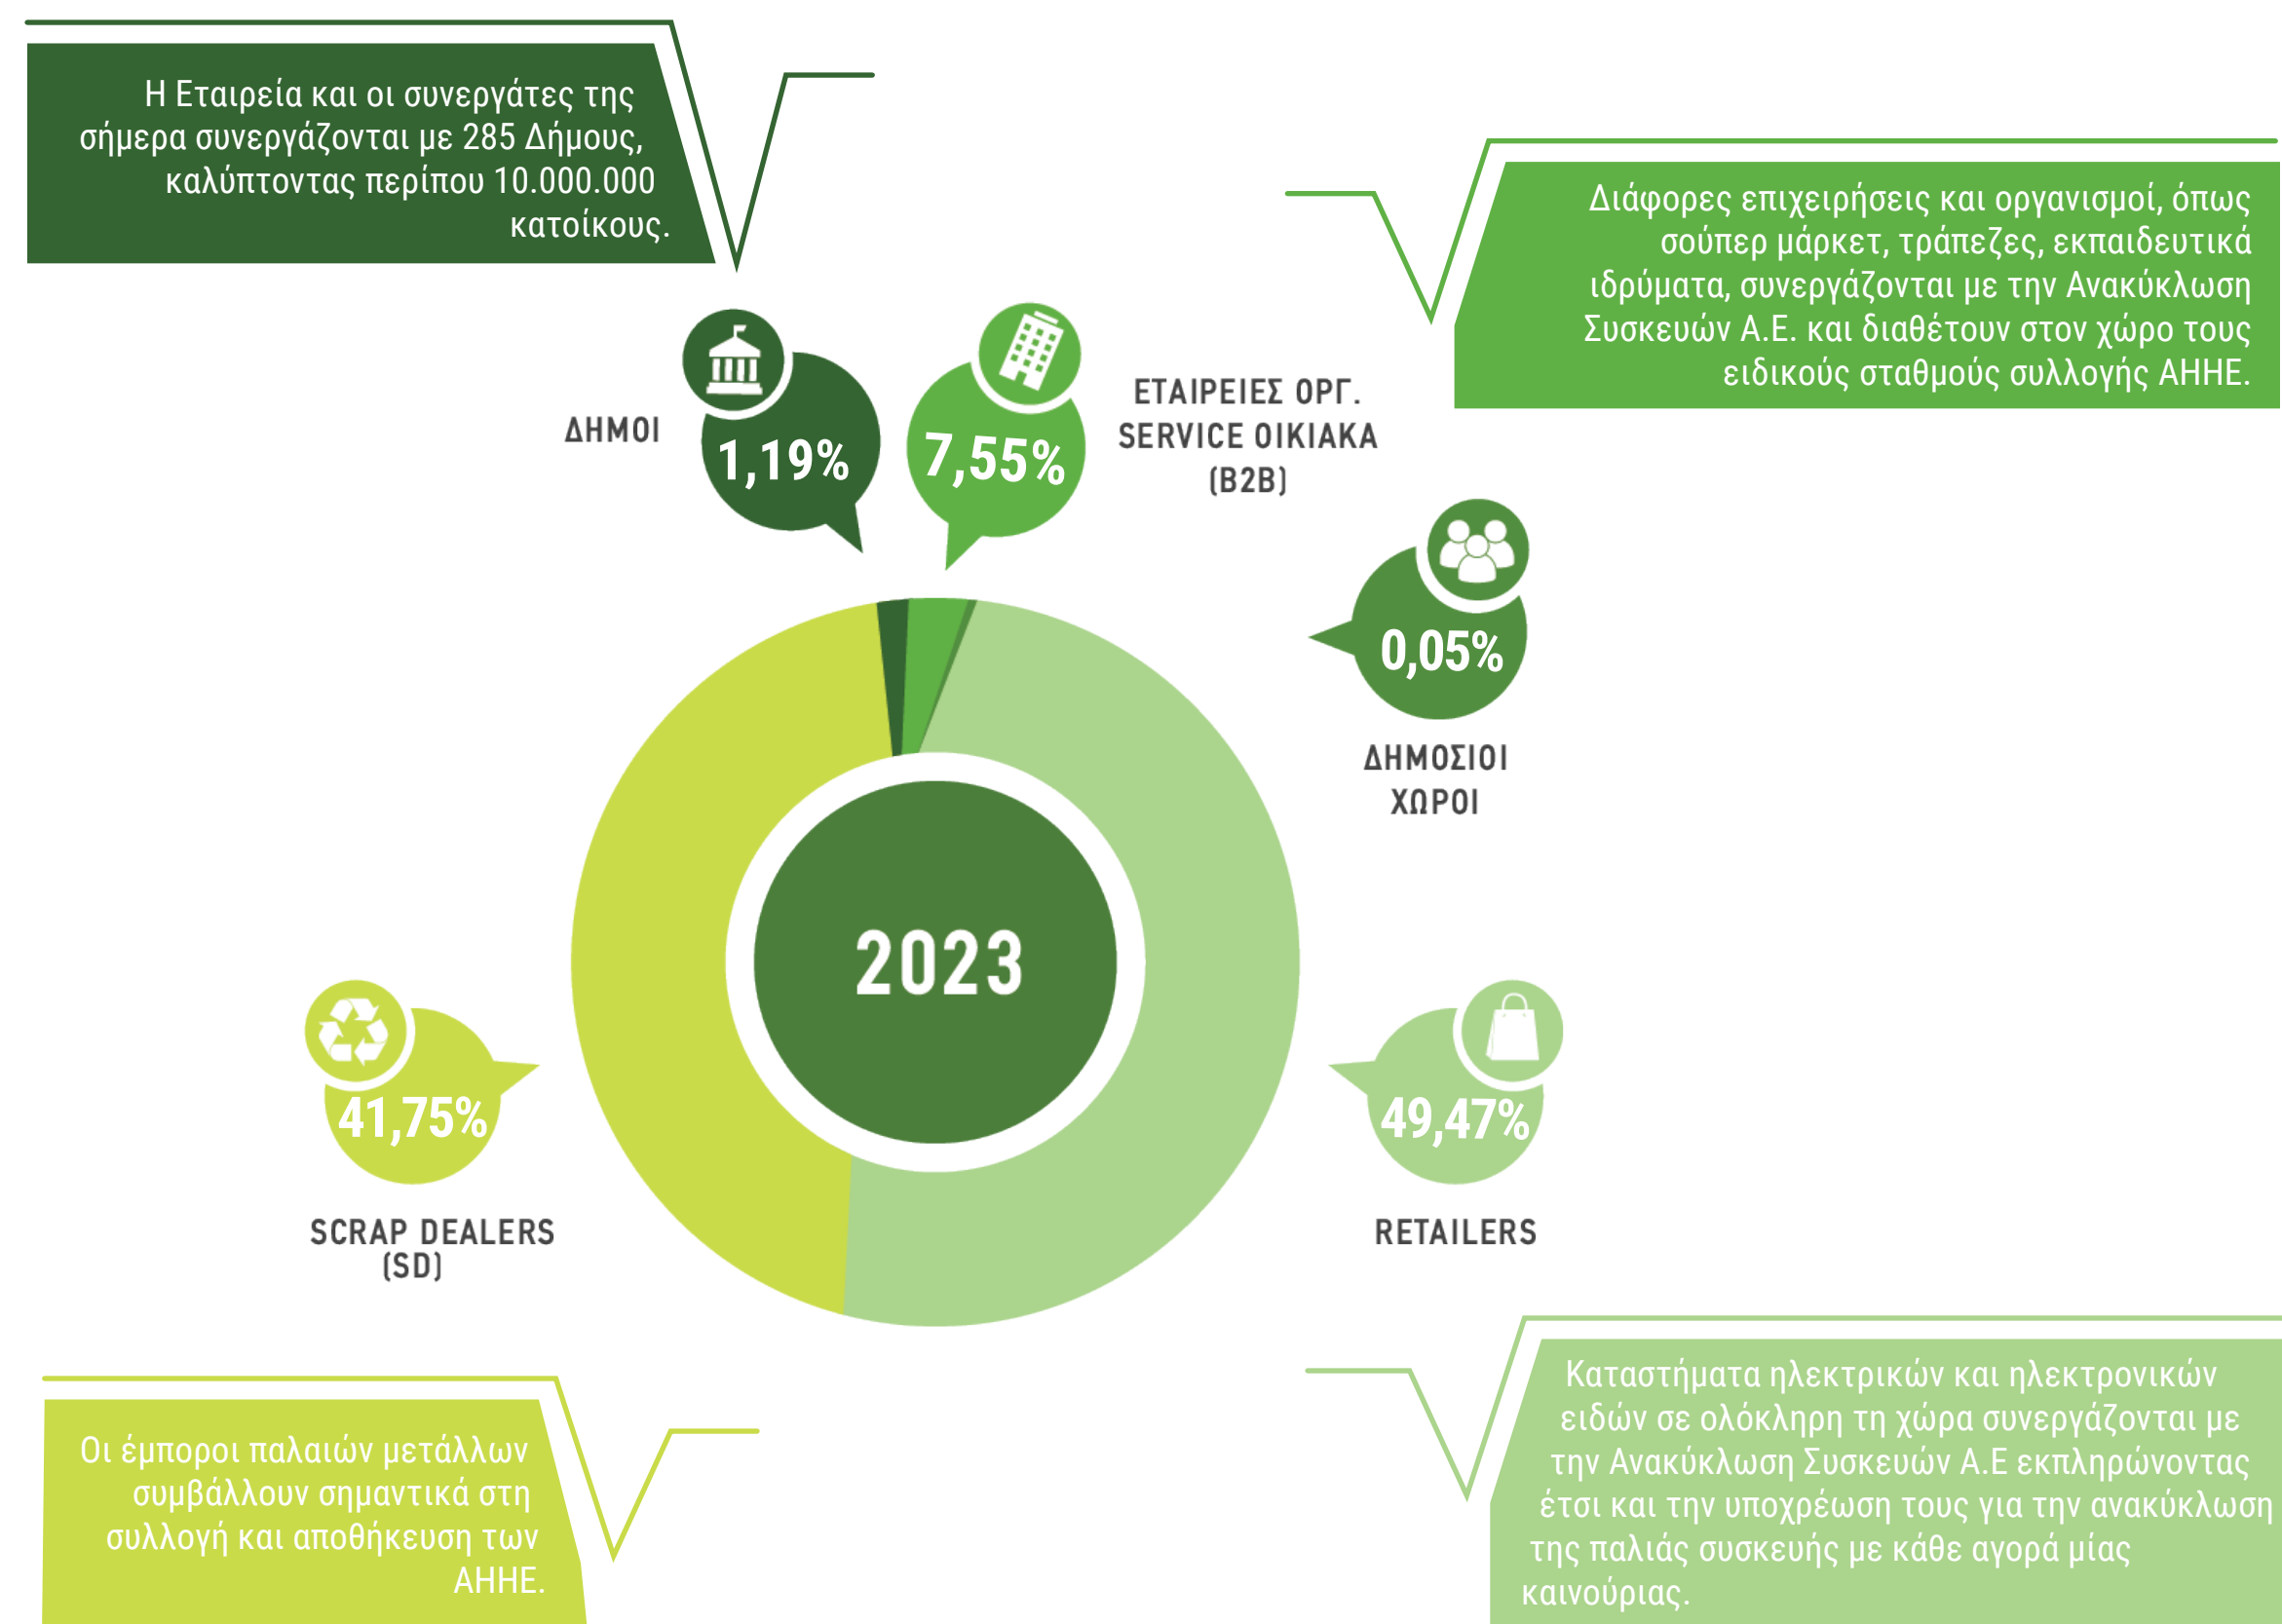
Η Εταιρεία και οι συνεργάτες της σήμερα συνεργάζονται με 285 Δήμους, καλύπτοντας περίπου 10.000.000 κατοίκους.

Διάφορες επιχειρήσεις και οργανισμοί, όπως σούπερ μάρκετ, τράπεζες, εκπαιδευτικά ιδρύματα, συνεργάζονται με την Ανακύκλωση Συσκευών Α.Ε. και διαθέτουν στον χώρο τους ειδικούς σταθμούς συλλογής ΑΗΗΕ.

ΔΗΜΟΙ
1,19%

7,55%
ΕΤΑΙΡΕΙΕΣ ΟΡΓ. SERVICE ΟΙΚΙΑΚΑ (B2B)

0,05%
ΔΗΜΟΣΙΟΙ ΧΩΡΟΙ

2023

41,75%
SCRAP DEALERS (SD)

49,47%
RETAILERS

Οι έμποροι παλαιών μετάλλων συμβάλλουν σημαντικά στη συλλογή και αποθήκευση των ΑΗΗΕ.

Καταστήματα ηλεκτρικών και ηλεκτρονικών ειδών σε ολόκληρη τη χώρα συνεργάζονται με την Ανακύκλωση Συσκευών Α.Ε εκπληρώνοντας έτσι και την υποχρέωση τους για την ανακύκλωση της παλιάς συσκευής με κάθε αγορά μίας καινούριας.